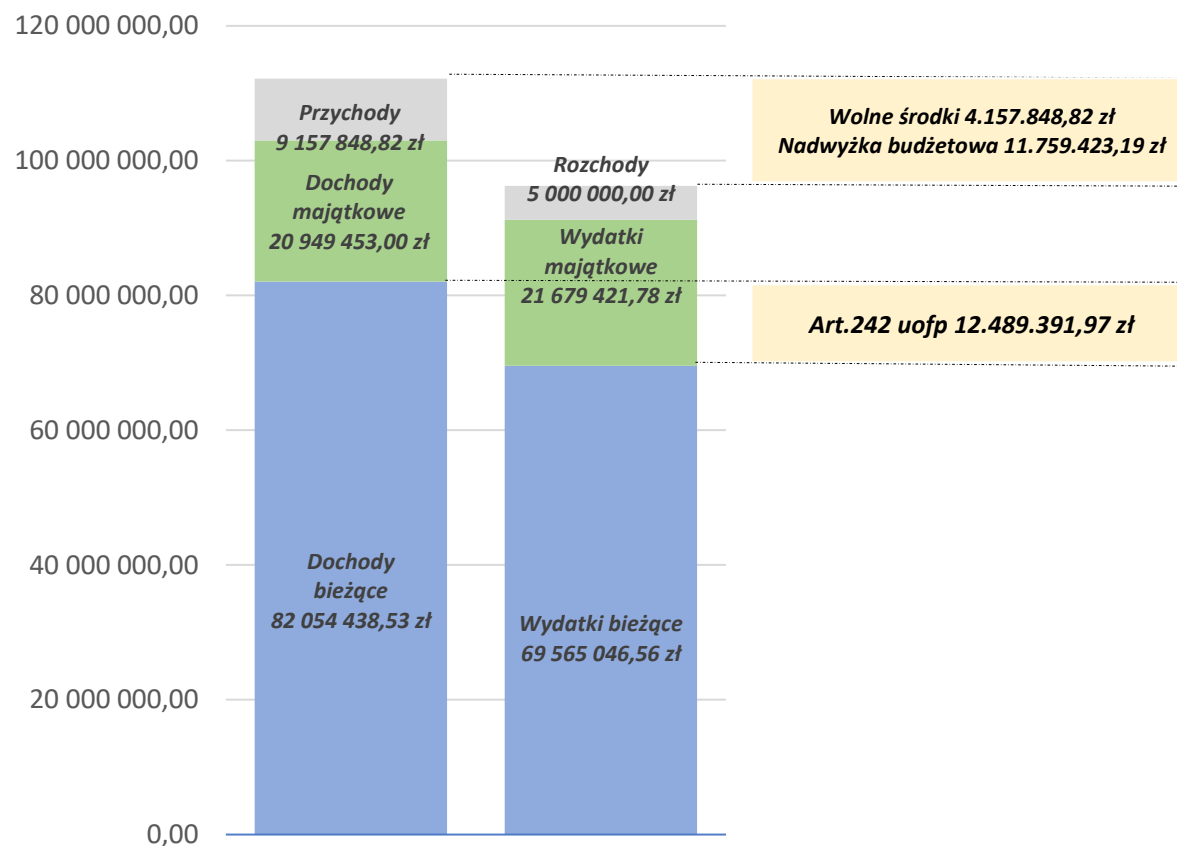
120 000 000,00
100 000 000,00
80 000 000,00
60 000 000,00
40 000 000,00
20 000 000,00
0,00

Przychody
9 157 848,82 zł

Dochody majątkowe
20 949 453,00 zł

Dochody bieżące
82 054 438,53 zł

Rozchody
5 000 000,00 zł

Wydatki majątkowe
21 679 421,78 zł

Wydatki bieżące
69 565 046,56 zł

Wolne środki 4.157.848,82 zł
Nadwyżka budżetowa 11.759.423,19 zł

Art.242 uofp 12.489.391,97 zł